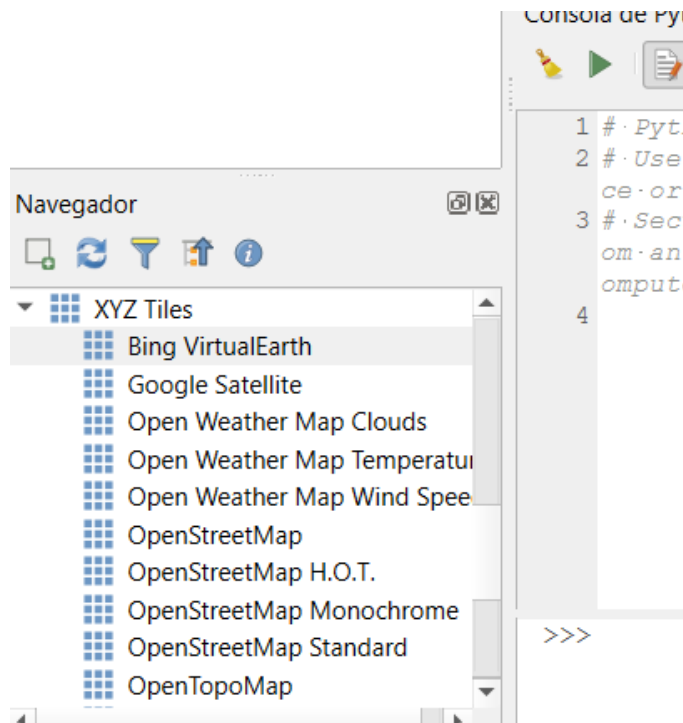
Consola de Pyt

1 #·Pyt
2 #·Use
ce·or
3 #·Sec
om·an
ompute
4

>>>

Navegador

XYZ Tiles
Bing VirtualEarth
Google Satellite
Open Weather Map Clouds
Open Weather Map Temperatu
Open Weather Map Wind Spee
OpenStreetMap
OpenStreetMap H.O.T.
OpenStreetMap Monochrome
OpenStreetMap Standard
OpenTopoMap